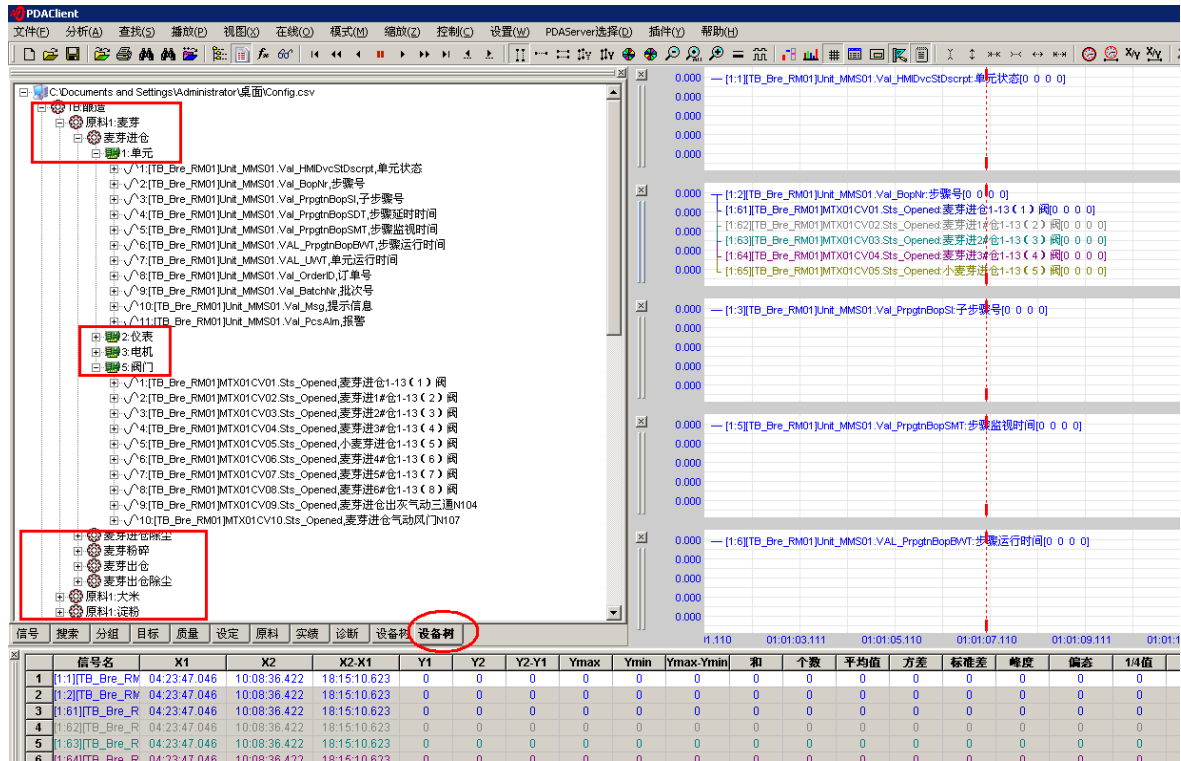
PDAClient

文件(F) 分析(A) 查找(S) 播放(P) 视图(X) 在线(O) 模式(M) 缩放(Z) 控制(C) 设置(W) PDAServer选择(D) 插件(Y) 帮助(H)

C:\Documents and Settings\Administrator\桌面\Config.csv
TB酿造
原料1:麦芽
麦芽进仓
1:单元
1:[TB_Bre_RM01]Unit_MMS01.Val_HMIDvcStDscrpt,单元状态
2:[TB_Bre_RM01]Unit_MMS01.Val_BopNr,步骤号
3:[TB_Bre_RM01]Unit_MMS01.Val_PrpgtnBopSI,子步骤号
4:[TB_Bre_RM01]Unit_MMS01.Val_PrpgtnBopSDT,步骤延时时间
5:[TB_Bre_RM01]Unit_MMS01.Val_PrpgtnBopSMT,步骤监视时间
6:[TB_Bre_RM01]Unit_MMS01.VAL_PrpgtnBopBWT,步骤运行时间
7:[TB_Bre_RM01]Unit_MMS01.VAL_UWT,单元运行时间
8:[TB_Bre_RM01]Unit_MMS01.Val_OrderID,订单号
9:[TB_Bre_RM01]Unit_MMS01.Val_BatchNr,批次号
10:[TB_Bre_RM01]Unit_MMS01.Val_Msg,提示信息
11:[TB_Bre_RM01]Unit_MMS01.Val_PcsAlm,报警
2:仪表
3:电机
5:阀门
1:[TB_Bre_RM01]MTX01CV01.Sts_Opened,麦芽进仓1-13(1)阀
2:[TB_Bre_RM01]MTX01CV02.Sts_Opened,麦芽进1#仓1-13(2)阀
3:[TB_Bre_RM01]MTX01CV03.Sts_Opened,麦芽进2#仓1-13(3)阀
4:[TB_Bre_RM01]MTX01CV04.Sts_Opened,麦芽进3#仓1-13(4)阀
5:[TB_Bre_RM01]MTX01CV05.Sts_Opened,小麦芽进仓1-13(5)阀
6:[TB_Bre_RM01]MTX01CV06.Sts_Opened,麦芽进4#仓1-13(6)阀
7:[TB_Bre_RM01]MTX01CV07.Sts_Opened,麦芽进5#仓1-13(7)阀
8:[TB_Bre_RM01]MTX01CV08.Sts_Opened,麦芽进6#仓1-13(8)阀
9:[TB_Bre_RM01]MTX01CV09.Sts_Opened,麦芽进仓出灰气动三通N104
10:[TB_Bre_RM01]MTX01CV10.Sts_Opened,麦芽进仓气动风门N107
麦芽进仓除尘
麦芽粉碎
麦芽出仓
麦芽出仓除尘
原料1:大米
原料1:淀粉

信号 搜索 分组 目标 质量 设定 原料 实绩 诊断 设备树 设备树

0.000 — [1:1][TB_Bre_RM01]Unit_MMS01.Val_HMIDvcStDscrpt:单元状态[0 0 0 0]
0.000
0.000
0.000
0.000

0.000 [1:2][TB_Bre_RM01]Unit_MMS01.Val_BopNr:步骤号[0 0 0 0]
0.000 [1:61][TB_Bre_RM01]MTX01CV01.Sts_Opened:麦芽进仓1-13(1)阀[0 0 0 0]
0.000 [1:62][TB_Bre_RM01]MTX01CV02.Sts_Opened:麦芽进1#仓1-13(2)阀[0 0 0 0]
0.000 [1:63][TB_Bre_RM01]MTX01CV03.Sts_Opened:麦芽进2#仓1-13(3)阀[0 0 0 0]
0.000 [1:64][TB_Bre_RM01]MTX01CV04.Sts_Opened:麦芽进3#仓1-13(4)阀[0 0 0 0]
0.000 [1:65][TB_Bre_RM01]MTX01CV05.Sts_Opened:小麦芽进仓1-13(5)阀[0 0 0 0]

0.000 — [1:3][TB_Bre_RM01]Unit_MMS01.Val_PrpgtnBopSI:子步骤号[0 0 0 0]
0.000
0.000
0.000
0.000

0.000 — [1:5][TB_Bre_RM01]Unit_MMS01.Val_PrpgtnBopSMT:步骤监视时间[0 0 0 0]
0.000
0.000
0.000
0.000

0.000 — [1:6][TB_Bre_RM01]Unit_MMS01.VAL_PrpgtnBopBWT:步骤运行时间[0 0 0 0]
0.000
0.000
0.000
0.000

01.110 01:01:03.111 01:01:05.110 01:01:07.110 01:01:09.111 01:01:1

| | 信号名 | X1 | X2 | X2-X1 | Y1 | Y2 | Y2-Y1 | Ymax | Ymin | Ymax-Ymin | 和 | 个数 | 平均值 | 方差 | 标准差 | 峰度 | 偏态 | 1/4值 |
|---|---|---|---|---|---|---|---|---|---|---|---|---|---|---|---|---|---|---|
| 1 | [1:1][TB_Bre_RM | 04:23:47.046 | 10:08:36.422 | 18:15:10.623 | 0 | 0 | 0 | 0 | 0 | 0 | 0 | 0 | 0 | 0 | 0 | 0 | 0 | 0 |
| 2 | [1:2][TB_Bre_RM | 04:23:47.046 | 10:08:36.422 | 18:15:10.623 | 0 | 0 | 0 | 0 | 0 | 0 | 0 | 0 | 0 | 0 | 0 | 0 | 0 | 0 |
| 3 | [1:61][TB_Bre_R | 04:23:47.046 | 10:08:36.422 | 18:15:10.623 | 0 | 0 | 0 | 0 | 0 | 0 | 0 | 0 | 0 | 0 | 0 | 0 | 0 | 0 |
| 4 | [1:62][TB_Bre_R | 04:23:47.046 | 10:08:36.422 | 18:15:10.623 | 0 | 0 | 0 | 0 | 0 | 0 | 0 | 0 | 0 | 0 | 0 | 0 | 0 | 0 |
| 5 | [1:63][TB_Bre_R | 04:23:47.046 | 10:08:36.422 | 18:15:10.623 | 0 | 0 | 0 | 0 | 0 | 0 | 0 | 0 | 0 | 0 | 0 | 0 | 0 | 0 |
| 6 | [1:64][TB_Bre_R | 04:23:47.046 | 10:08:36.422 | 18:15:10.623 | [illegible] | | | | | | | | | | | | | |